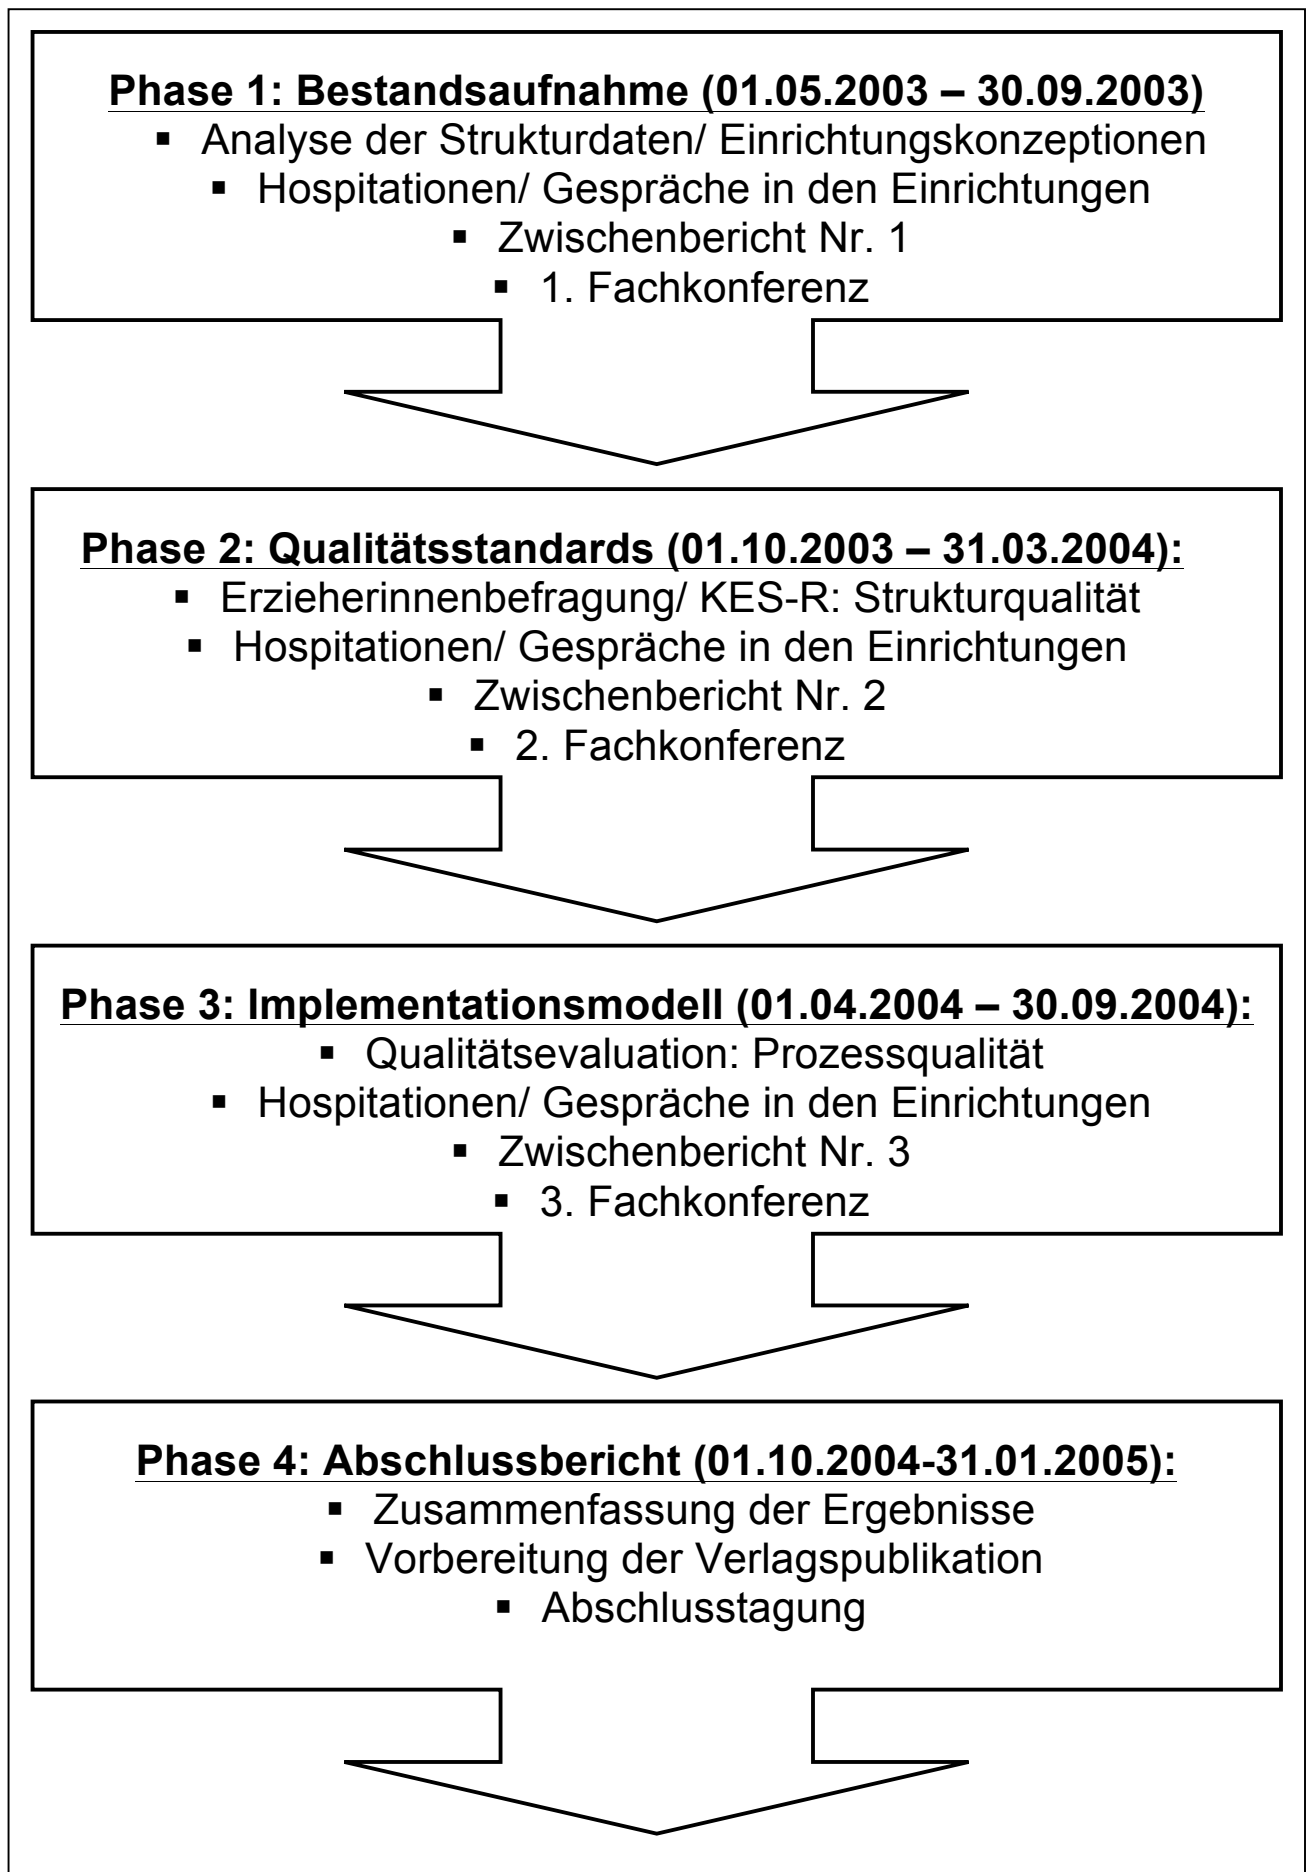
**Phase 1: Bestandsaufnahme (01.05.2003 – 30.09.2003)**
- Analyse der Strukturdaten/ Einrichtungskonzeptionen
- Hospitationen/ Gespräche in den Einrichtungen
- Zwischenbericht Nr. 1
- 1. Fachkonferenz

**Phase 2: Qualitätsstandards (01.10.2003 – 31.03.2004):**
- Erzieherinnenbefragung/ KES-R: Strukturqualität
- Hospitationen/ Gespräche in den Einrichtungen
- Zwischenbericht Nr. 2
- 2. Fachkonferenz

**Phase 3: Implementationsmodell (01.04.2004 – 30.09.2004):**
- Qualitätsevaluation: Prozessqualität
- Hospitationen/ Gespräche in den Einrichtungen
- Zwischenbericht Nr. 3
- 3. Fachkonferenz

**Phase 4: Abschlussbericht (01.10.2004-31.01.2005):**
- Zusammenfassung der Ergebnisse
- Vorbereitung der Verlagspublikation
- Abschlusstagung